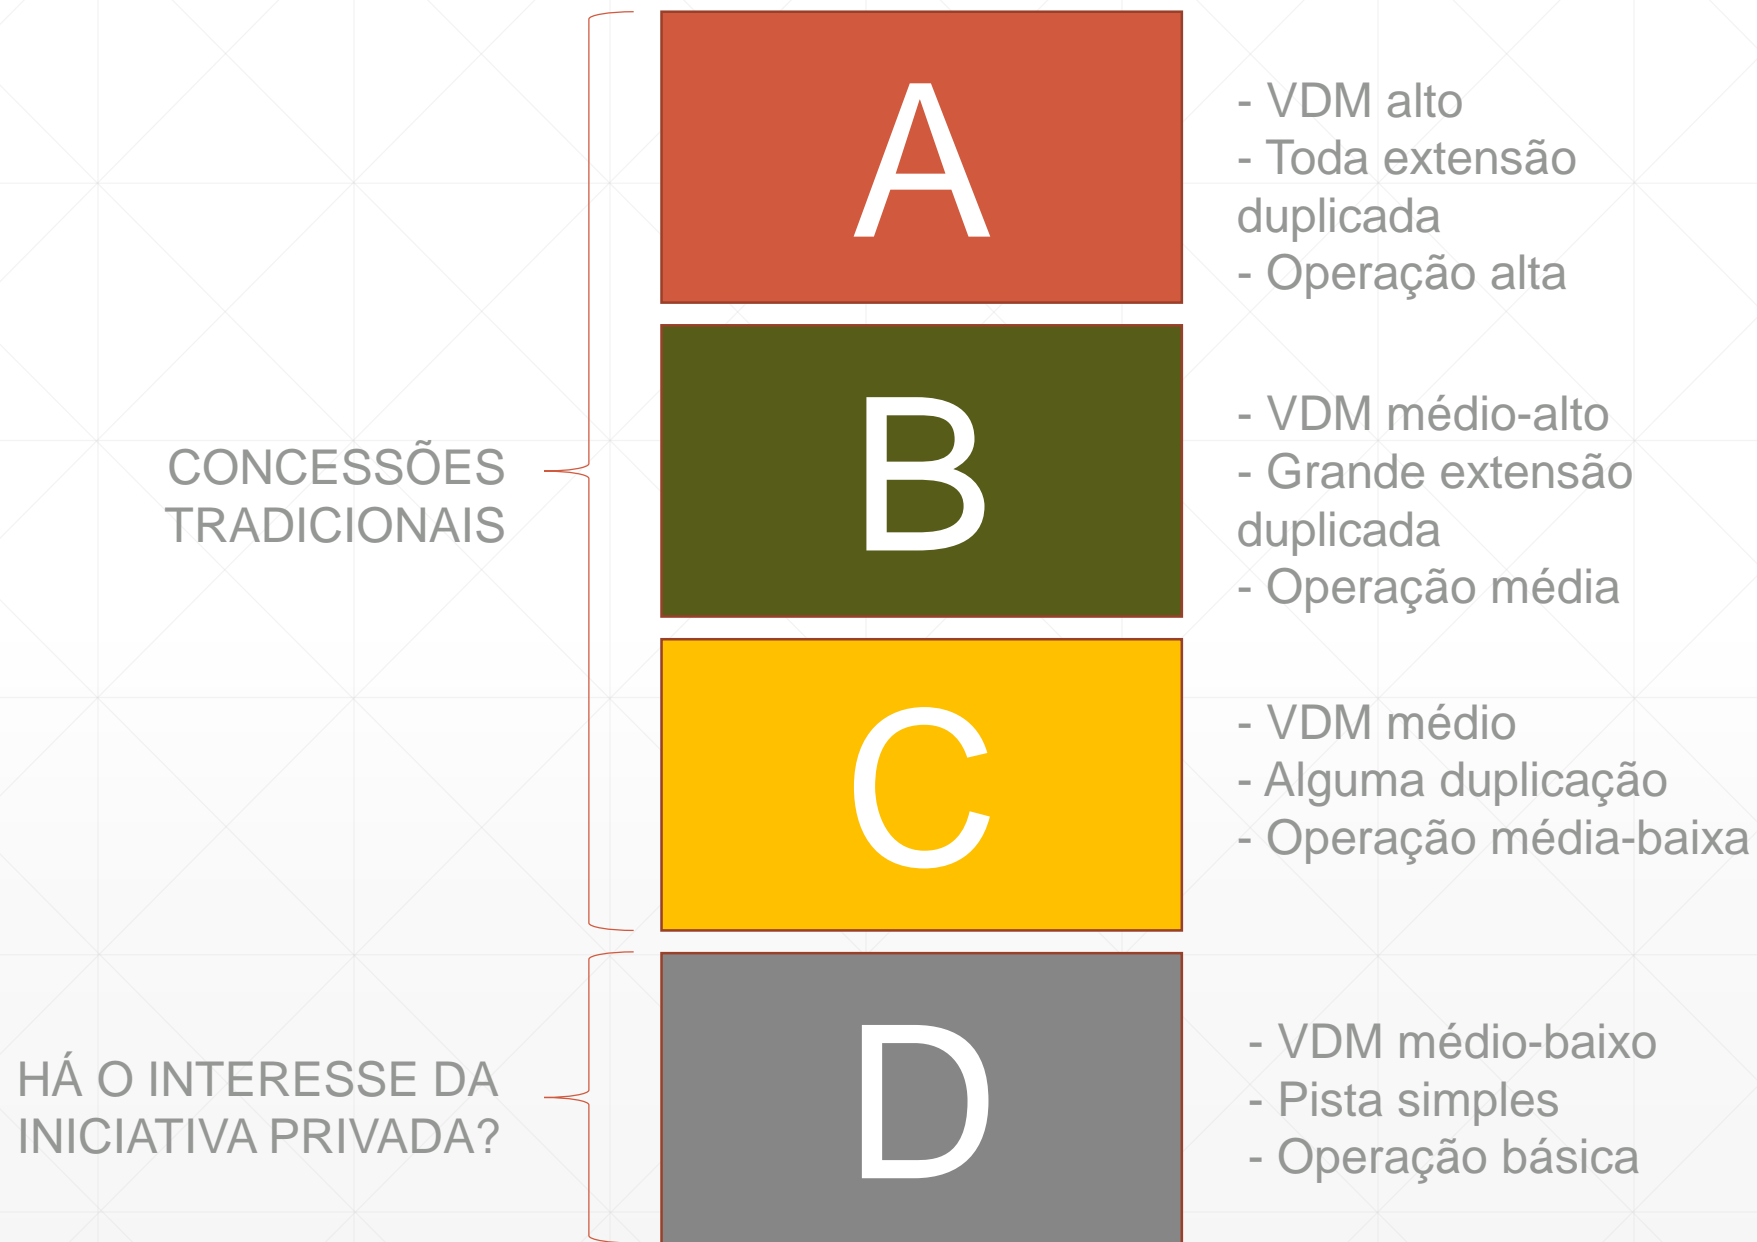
CONCESSÕES TRADICIONAIS

A

- VDM alto
- Toda extensão duplicada
- Operação alta

B

- VDM médio-alto
- Grande extensão duplicada
- Operação média

C

- VDM médio
- Alguma duplicação
- Operação média-baixa

HÁ O INTERESSE DA INICIATIVA PRIVADA?

D

- VDM médio-baixo
- Pista simples
- Operação básica